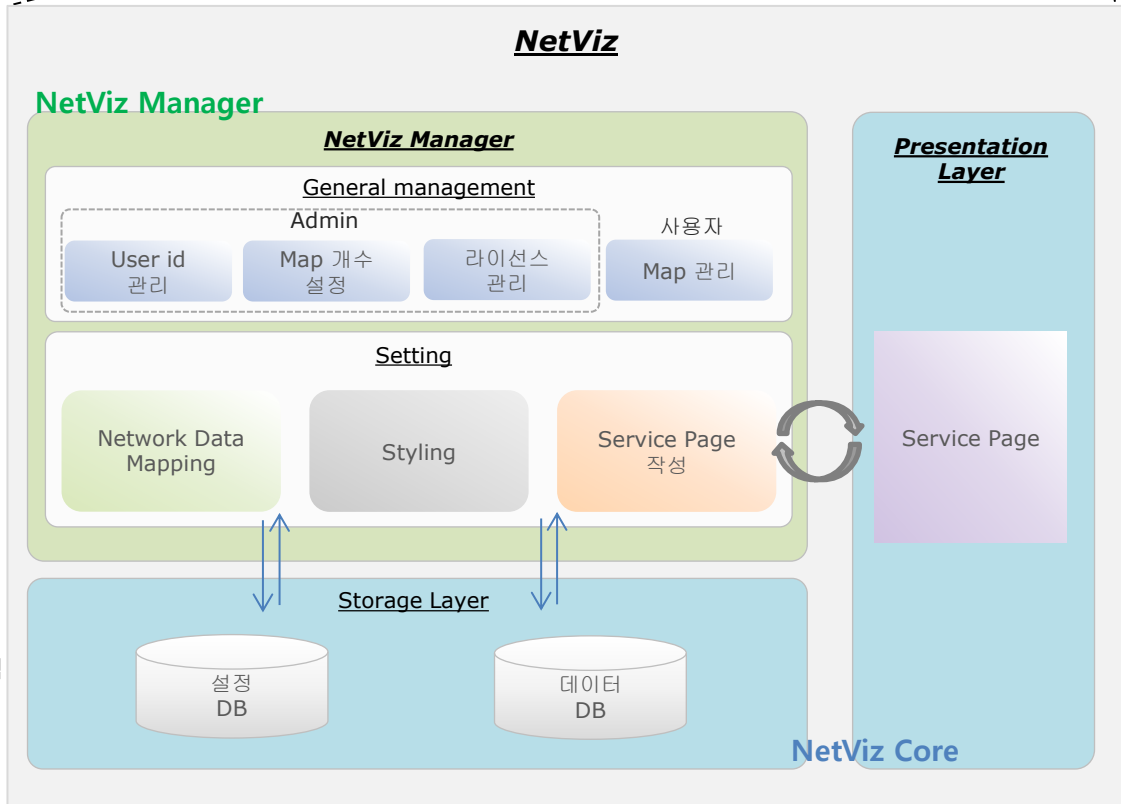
NetViz

NetViz Manager

NetViz Manager

General management

Admin

User id 관리

Map 개수 설정

라이선스 관리

사용자

Map 관리

Setting

Network Data Mapping

Styling

Service Page 작성

Presentation Layer

Service Page

Storage Layer

설정 DB

데이터 DB

NetViz Core